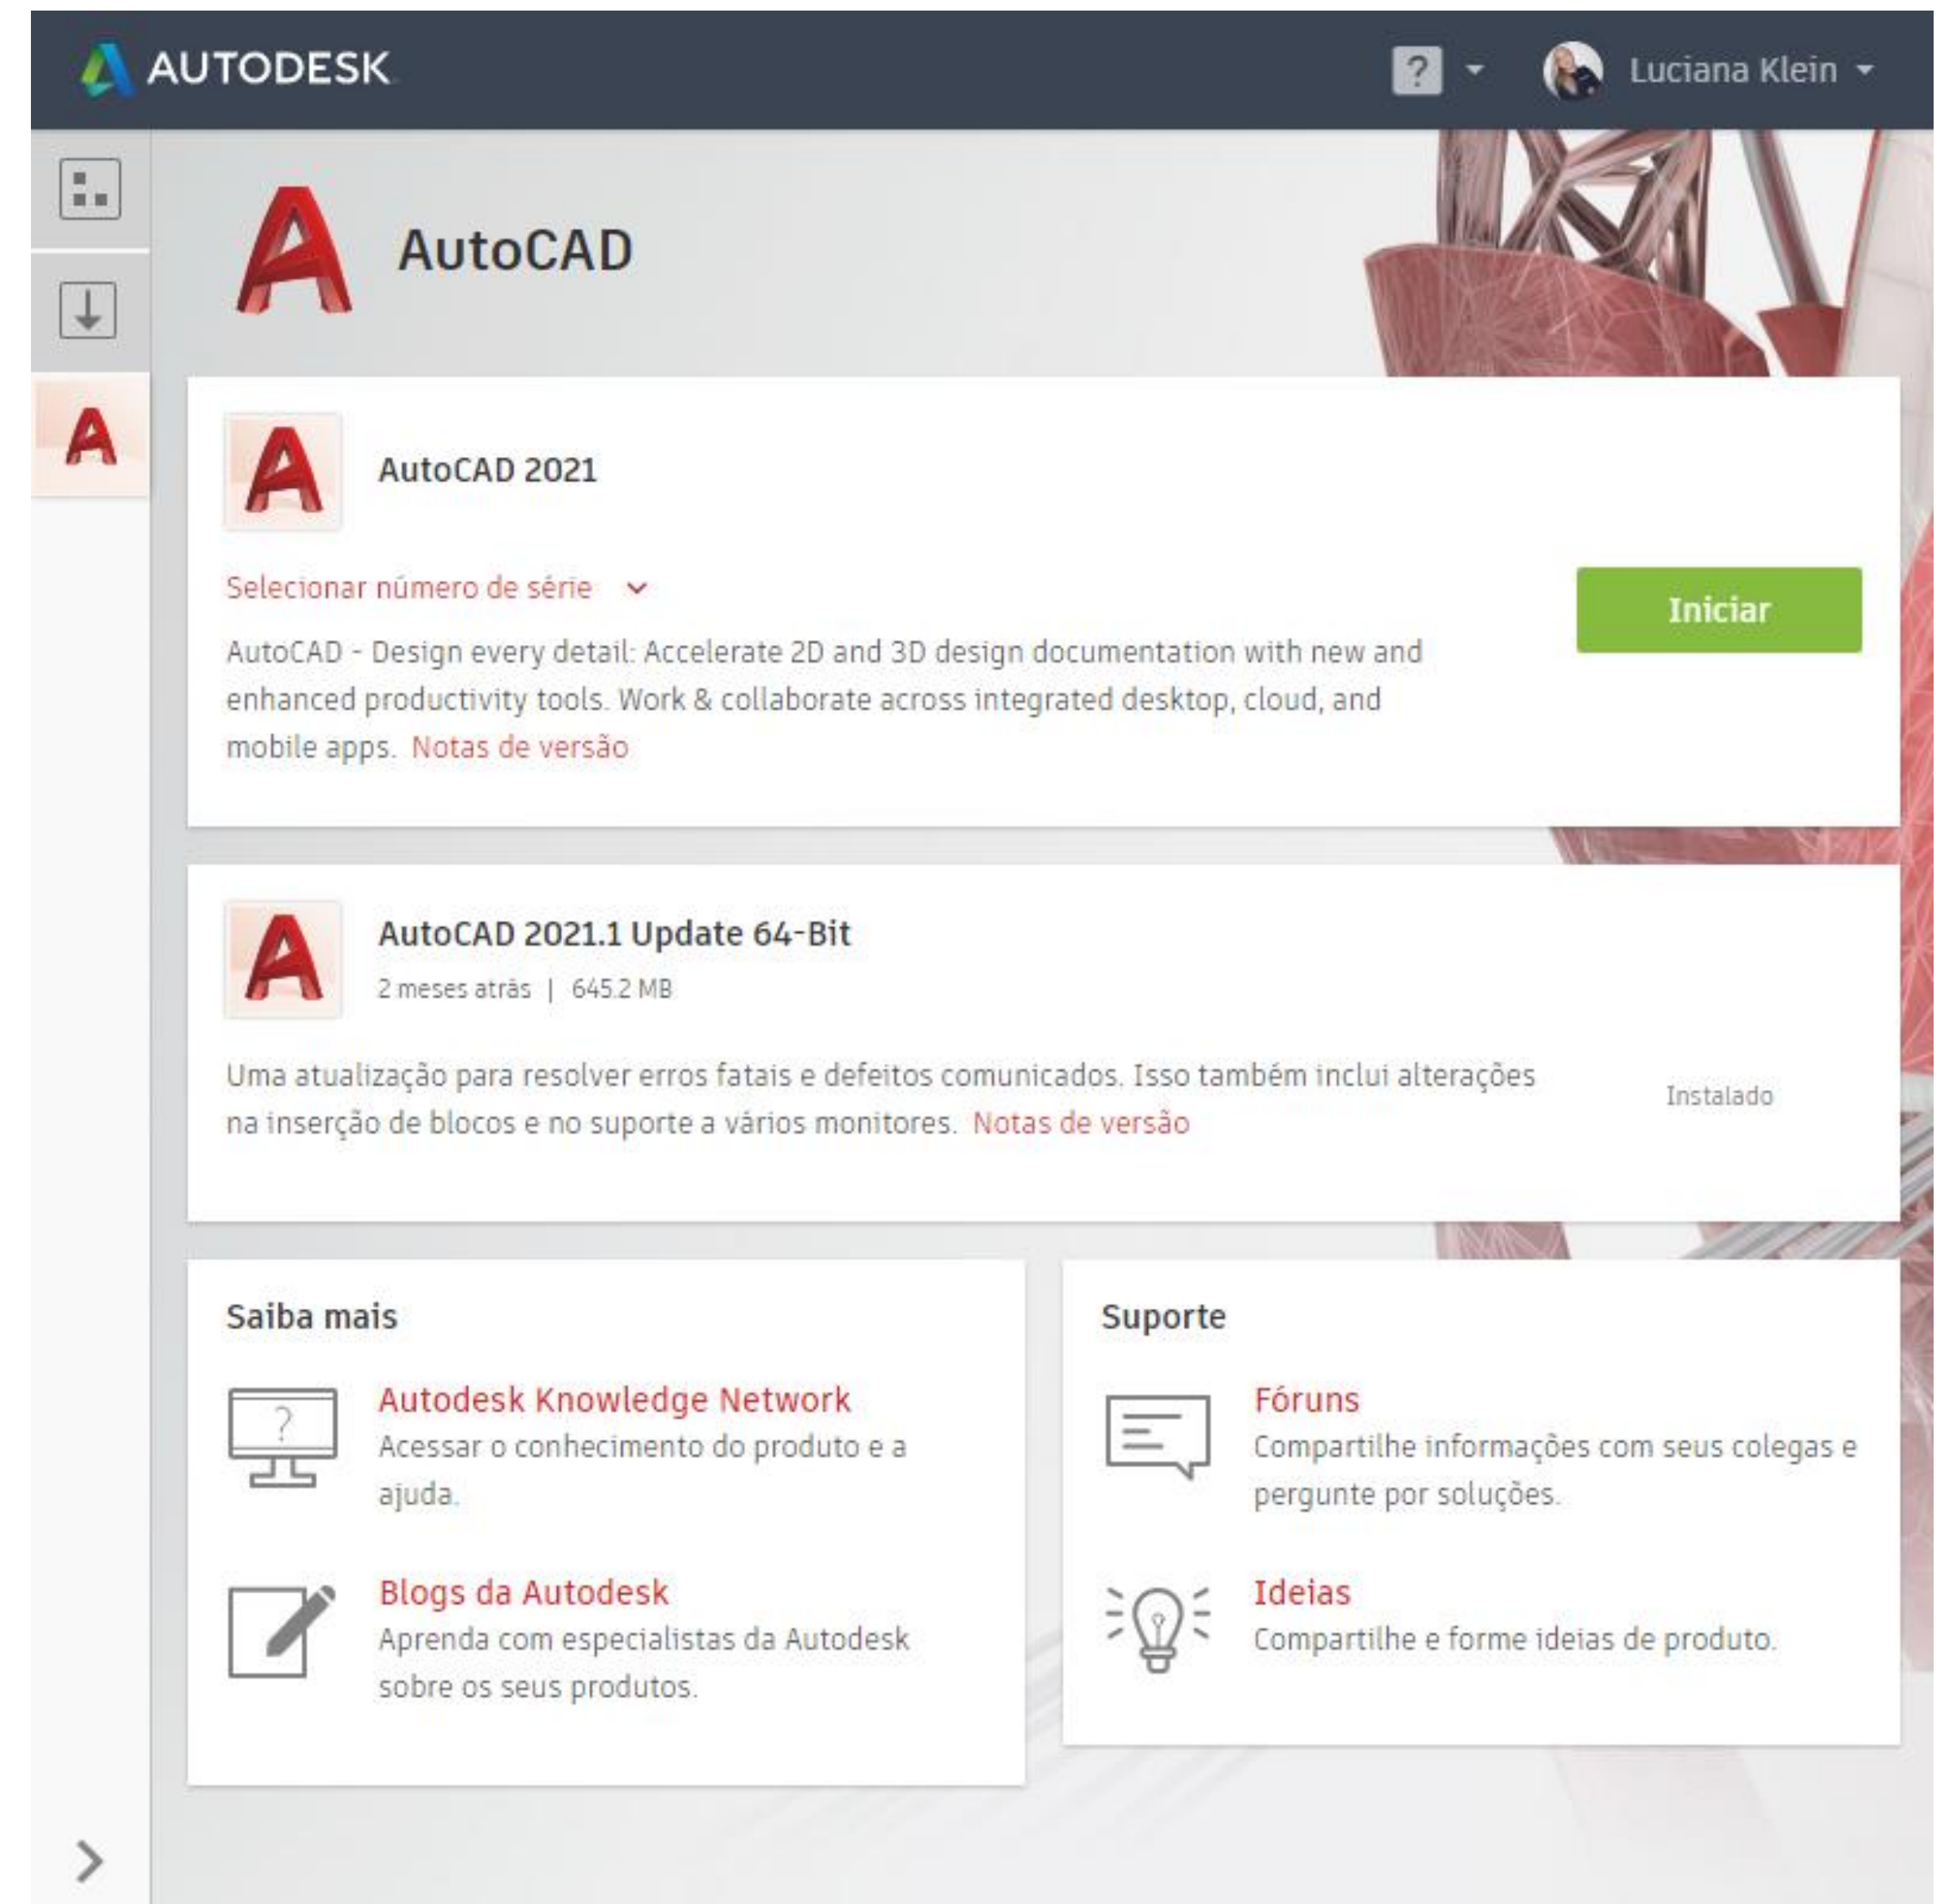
AUTODESK

?

Luciana Klein

AutoCAD

AutoCAD 2021

Selecionar número de série

Iniciar

AutoCAD - Design every detail: Accelerate 2D and 3D design documentation with new and enhanced productivity tools. Work & collaborate across integrated desktop, cloud, and mobile apps. Notas de versão

AutoCAD 2021.1 Update 64-Bit

2 meses atrás | 645.2 MB

Uma atualização para resolver erros fatais e defeitos comunicados. Isso também inclui alterações na inserção de blocos e no suporte a vários monitores. Notas de versão

Instalado

Saiba mais

Autodesk Knowledge Network
Acessar o conhecimento do produto e a ajuda.

Blogs da Autodesk
Aprenda com especialistas da Autodesk sobre os seus produtos.

Suporte

Fóruns
Compartilhe informações com seus colegas e pergunte por soluções.

Ideias
Compartilhe e forme ideias de produto.